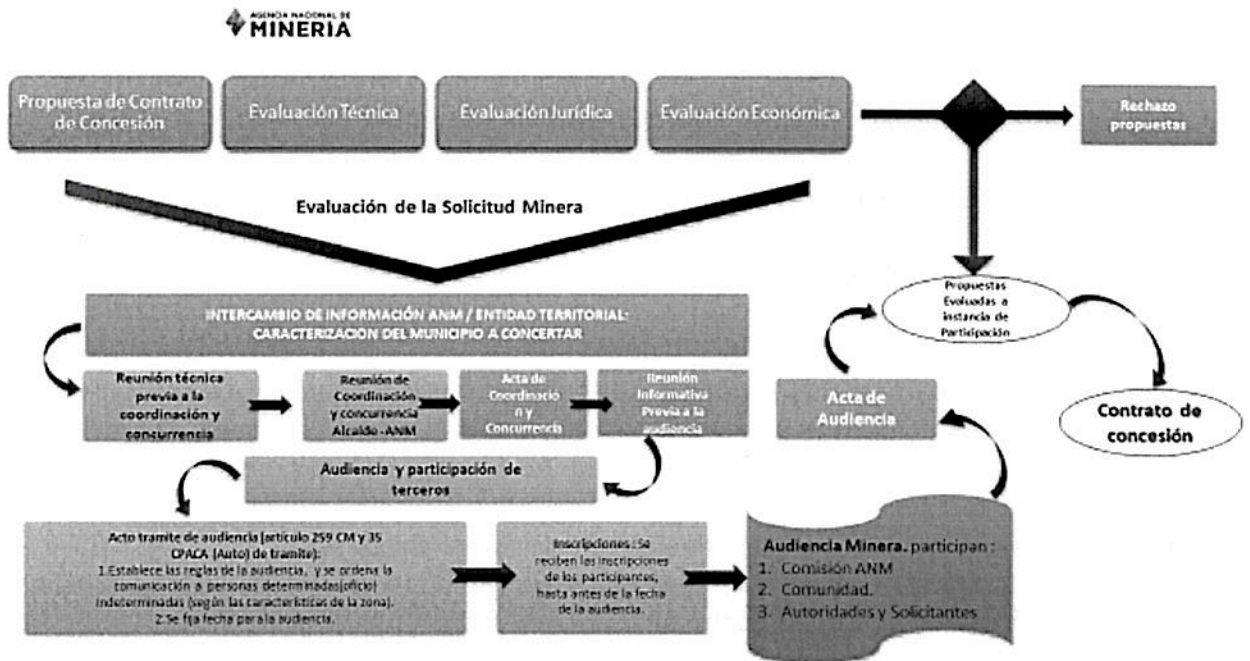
AGENCIA NACIONAL DE MINERIA

Propuesta de Contrato de Concesión

Evaluación Técnica

Evaluación Jurídica

Evaluación Económica

Rechazo propuestas

Evaluación de la Solicitud Minera

INTERCAMBIO DE INFORMACIÓN ANM / ENTIDAD TERRITORIAL-CARACTERIZACION DEL MUNICIPIO A CONCERTAR

Reunión técnica previa a la coordinación y concurrencia

Reunión de Coordinación y concurrencia Alcalde -ANM

Acta de Coordinación y Concurrencia

Reunión Informativa Previa a la audiencia

Propuestas Evaluadas a instancia de Participación

Acta de Audiencia

Contrato de concesión

Audiencia y participación de terceros

Acto tramite de audiencia (articulo 259 CM y 35 CPACA (Auto) de tramite):
1.Establece las reglas de la audiencia, y se ordena la comunicación a personas determinadas(oficio) indeterminadas (según las características de la zona).
2.Se fija fecha para la audiencia.

Inscripciones: Se reciben las inscripciones de los participantes, hasta antes de la fecha de la audiencia.

Audiencia Minera. participan:
1. Comisión ANM
2. Comunidad.
3. Autoridades y Solicitantes